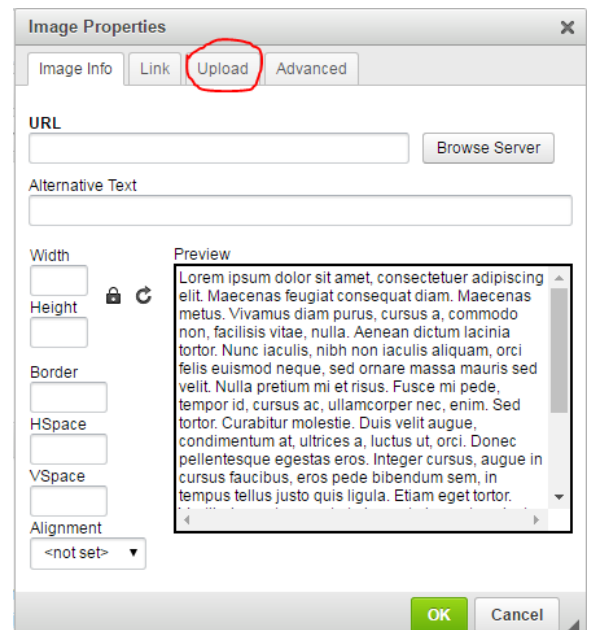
Image Properties ✕

Image Info | Link | Upload | Advanced

URL

Browse Server

Alternative Text

Width

Height

Border

HSpace

VSpace

Alignment

<not set>

Preview

Lorem ipsum dolor sit amet, consectetuer adipiscing elit. Maecenas feugiat consequat diam. Maecenas metus. Vivamus diam purus, cursus a, commodo non, facilisis vitae, nulla. Aenean dictum lacinia tortor. Nunc iaculis, nibh non iaculis aliquam, orci felis euismod neque, sed ornare massa mauris sed velit. Nulla pretium mi et risus. Fusce mi pede, tempor id, cursus ac, ullamcorper nec, enim. Sed tortor. Curabitur molestie. Duis velit augue, condimentum at, ultrices a, luctus ut, orci. Donec pellentesque egestas eros. Integer cursus, augue in cursus faucibus, eros pede bibendum sem, in tempus tellus justo quis ligula. Etiam eget tortor. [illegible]

OK Cancel